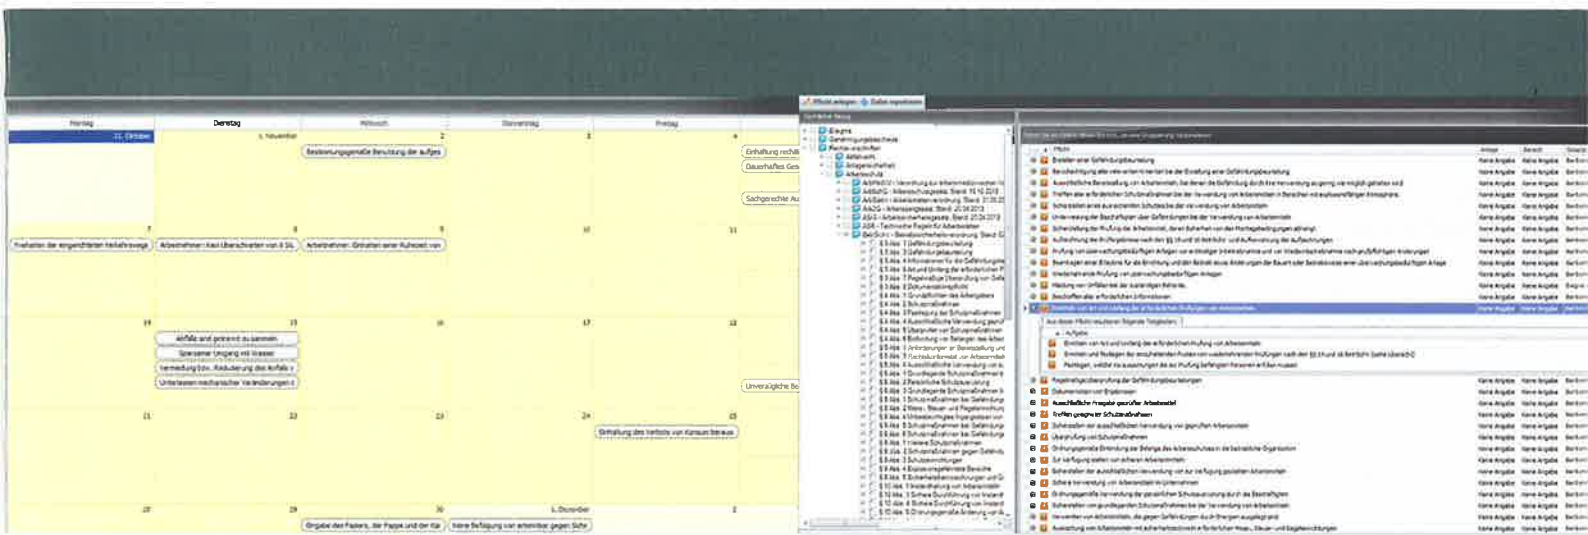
| Montag | Dienstag | Mittwoch | Donnerstag | Freitag |
|---|---|---|---|---|
| 31. Oktober | 1. November | 2 | 3 | 4 |
| | | Bestimmungsgemäße Benutzung der Aufzüge | | |
| 7 | 8 | 9 | 10 | 11 |
| Freihalten der eingezeichneten Verkehrswege | Arbeitnehmer: Kein Überschreiten von 8 Std. | Arbeitnehmer: Einhalten einer Ruhezeit von | | |
| 14 | 15 | 16 | 17 | 18 |
| | Abfälle sind getrennt zu sammeln | | | |
| | Sparsamer Umgang mit Wasser | | | |
| | Vermeidung bzw. Reduzierung des Abfalls | | | |
| | Unterlassen mechanischer Veränderungen | | | |
| 21 | 22 | 23 | 24 | 25 |
| | | | Einhaltung des Verbots von Konsum berauschender | |
| 28 | 29 | 30 | 1. Dezember | 2 |
| | Eingabe des Papiers, der Pappe und der Kar | Keine Befolgung von anweisungen gegen Sicht | | |

Einhaltung rechtl
Dauerhaftes Ges
Sachgerechte Au
Unverzügliche Be

Pflicht anlegen Daten exportieren

Rechtliche Bezug
Eilsgre
Genehmigungsbescheide
Rechtsvorschriften
Abfallrecht
Anlagensicherheit
Arbeitsschutz
ArbMedVV - Verordnung zur Arbeitsmedizinischen Vorsorge
ArbSchG - Arbeitsschutzgesetz, Stand: 19.10.2013
ArbStättV - Arbeitsstättenverordnung, Stand: 31.05.2013
ArbZG - Arbeitszeitgesetz, Stand: 20.04.2013
ASiG - Arbeitssicherheitsgesetz, Stand: 20.04.2013
ASR - Technische Regeln für Arbeitsstätten
BetrSichV - Betriebssicherheitsverordnung, Stand: 0
§ 3 Abs. 1 Gefährdungsbeurteilung
§ 3 Abs. 3 Gefährdungsbeurteilung
§ 3 Abs. 4 Informationen für die Gefährdungsbe
§ 3 Abs. 5 Art und Umfang der erforderlichen P
§ 3 Abs. 7 Regelmäßige Überprüfung von Gefä
§ 3 Abs. 8 Dokumentationspflicht
§ 4 Abs. 1 Grundpflichten des Arbeitgebers
§ 4 Abs. 2 Schutzmaßnahmen
§ 4 Abs. 3 Festlegung der Schutzmaßnahmen
§ 4 Abs. 4 Ausschließliche Verwendung geeign
§ 4 Abs. 5 Überprüfen von Schutzmaßnahmen
§ 4 Abs. 6 Unterweisung der Beschäftigten
§ 5 Abs. 1 Anforderungen an Bereitstellung und
§ 5 Abs. 4 Ausschließliche Verwendung von A
§ 6 Abs. 1 Grundlegende Schutzmaßnahmen b
§ 6 Abs. 2 Persönliche Schutzausrüstung
§ 7 Abs. 1 Vereinfachte Vorgehensweise

Ziehen Sie eine Spaltenüberschrift hierher, um nach dieser Gruppierung zu sortieren
Pflicht | Anlage | Bereich | Gesetz
Erstellen einer Gefährdungsbeurteilung | Keine Angabe | Keine Angabe | Betriebs
Einholen von Art und Umfang der erforderlichen Prüfungen von Arbeitsmitteln
Aus dieser Pflicht resultieren folgende Tätigkeiten:
Aufgabe
Regelmäßige Überprüfung der Gefährdungsbeurteilungen
Dokumentation von Ergebnissen
Ausschließliche Freigabe geprüfter Arbeitsmittel
Treffen geeigneter Schutzmaßnahmen
Überprüfung von Schutzmaßnahmen
Schutz Verwendung von Arbeitsmitteln im Unternehmen